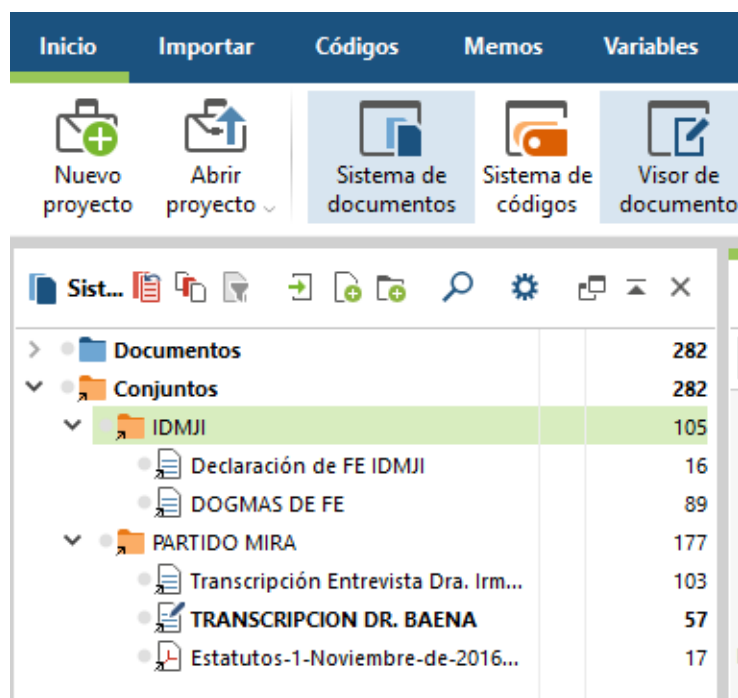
Inicio Importar Códigos Memos Variables

Nuevo proyecto
Abrir proyecto
Sistema de documentos
Sistema de códigos
Visor de documento

Sist...

| | |
|---|---|
| Documentos | 282 |
| Conjuntos | 282 |
| IDMJI | 105 |
| Declaración de FE IDMJI | 16 |
| DOGMAS DE FE | 89 |
| PARTIDO MIRA | 177 |
| Transcripción Entrevista Dra. Irm... | 103 |
| TRANSCRIPCION DR. BAENA | 57 |
| Estatutos-1-Noviembre-de-2016... | 17 |